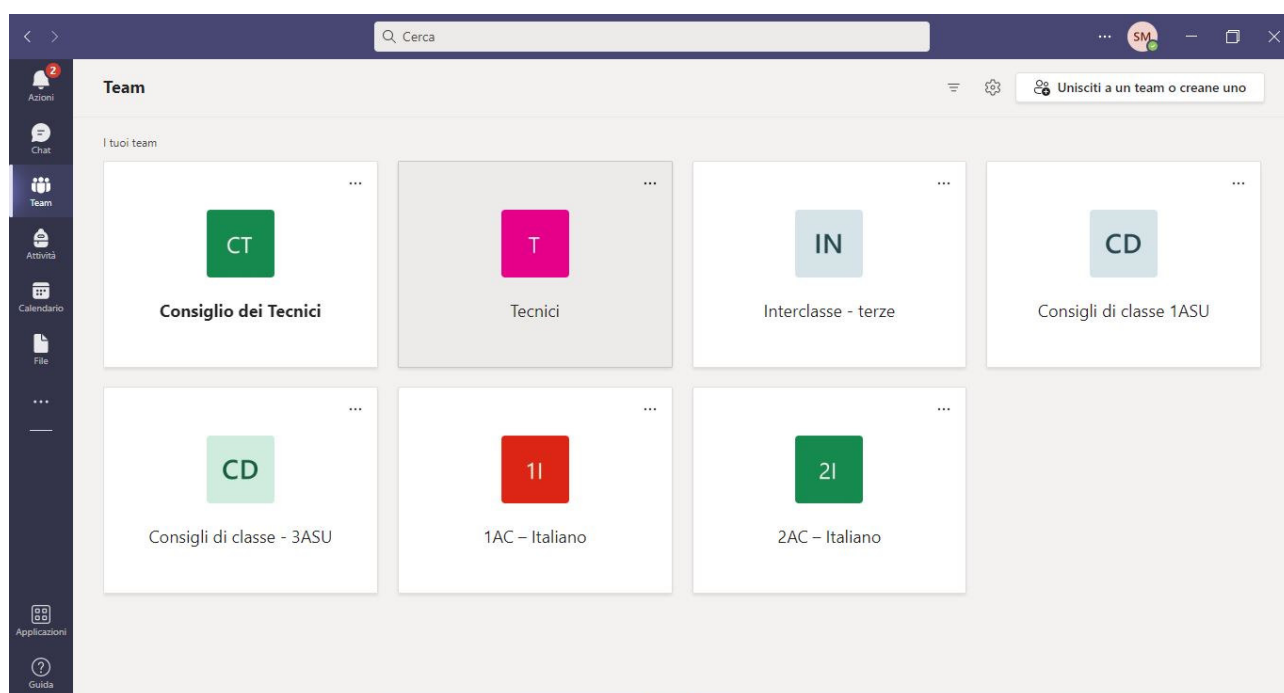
Cerca

...

SM

2
Azioni

Chat

Team

Attività

Calendario

File

...

Applicazioni

Guida

Team

Unisciti a un team o creane uno

I tuoi team

...

CT

Consiglio dei Tecnici

...

T

Tecnici

...

IN

Interclasse - terze

...

CD

Consigli di classe 1ASU

...

CD

Consigli di classe - 3ASU

...

1I

1AC – Italiano

...

2I

2AC – Italiano